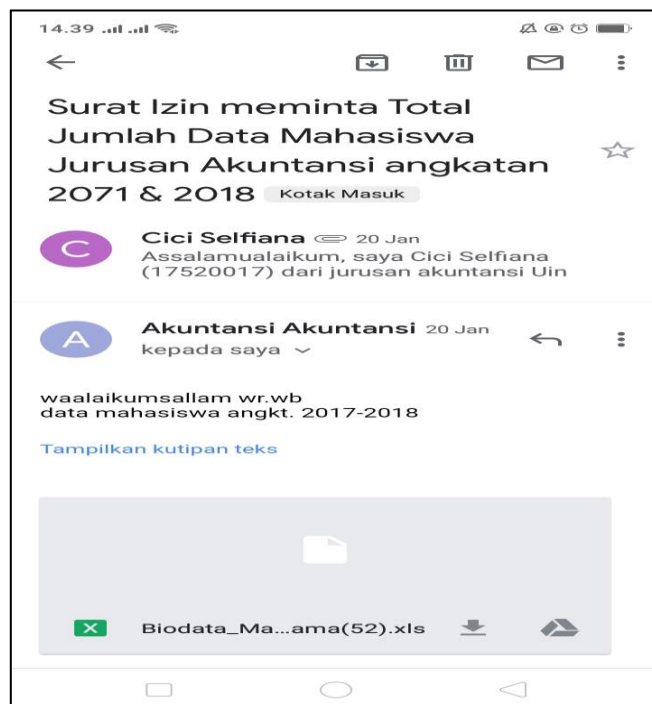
14.39

Surat Izin meminta Total Jumlah Data Mahasiswa Jurusan Akuntansi angkatan 2071 & 2018 Kotak Masuk

C
Cici Selfiana 20 Jan
Assalamualaikum, saya Cici Selfiana (17520017) dari jurusan akuntansi Uin

A
Akuntansi Akuntansi 20 Jan
kepada saya

waalaikumsallam wr.wb
data mahasiswa angkt. 2017-2018

Tampilkan kutipan teks

Biodata_Ma...ama(52).xls